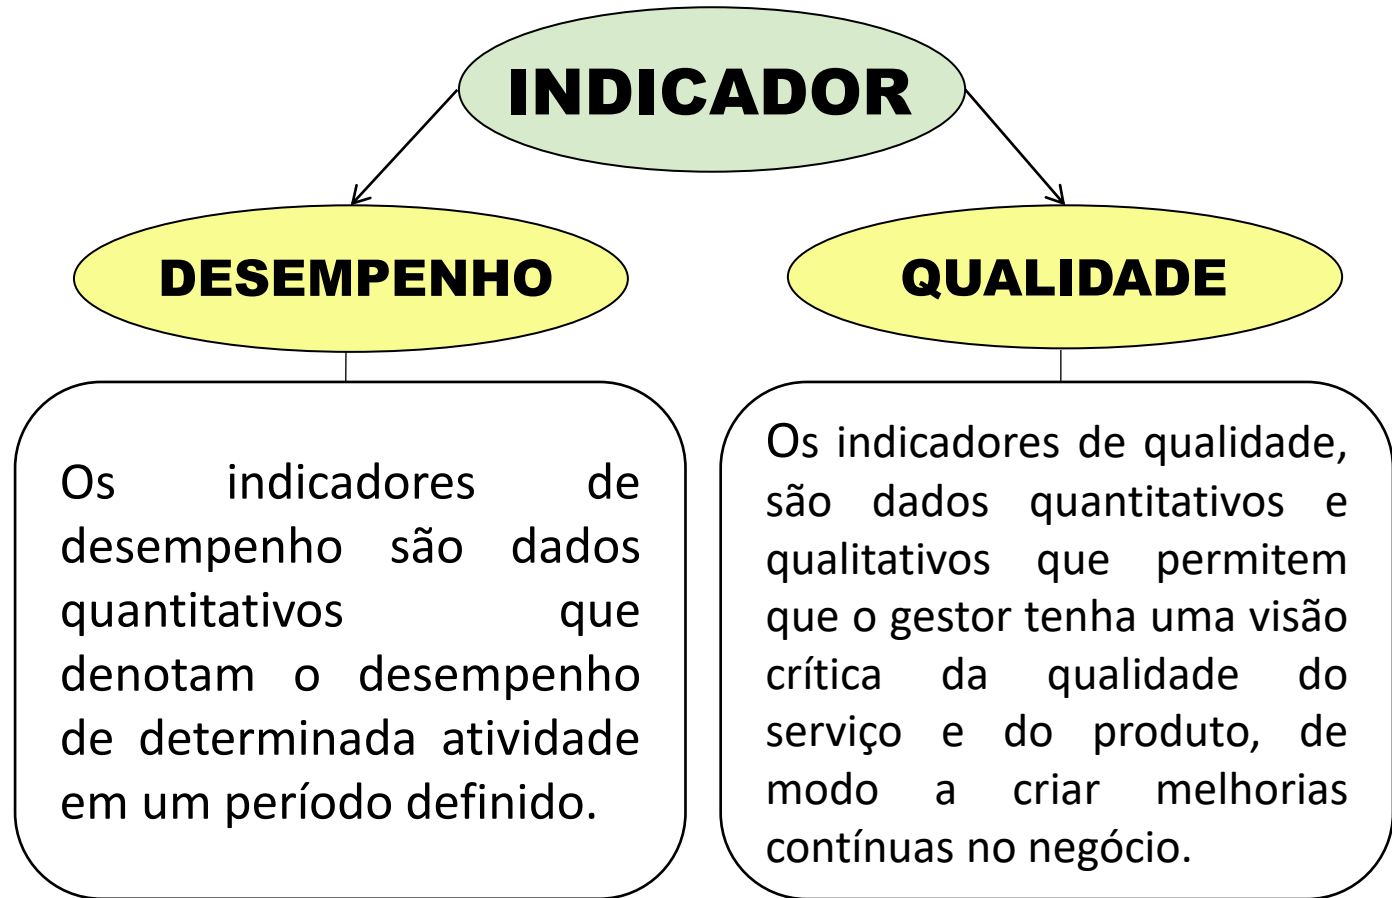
INDICADOR

DESEMPENHO

QUALIDADE

Os indicadores de desempenho são dados quantitativos que denotam o desempenho de determinada atividade em um período definido.

Os indicadores de qualidade, são dados quantitativos e qualitativos que permitem que o gestor tenha uma visão crítica da qualidade do serviço e do produto, de modo a criar melhorias contínuas no negócio.